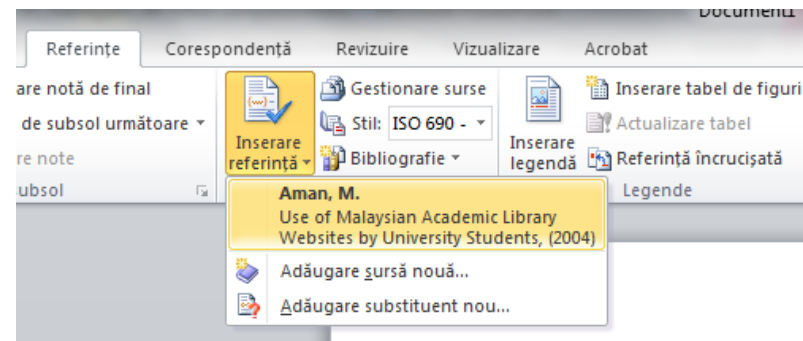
Document1

Referințe Corespondență Revizuire Vizualizare Acrobat

are notă de final
de subsol următoare
re note
ubsol

Inserare referință
Gestionare surse
Stil: ISO 690 -
Bibliografie

Inserare legendă
Inserare tabel de figuri
Actualizare tabel
Referință încrucișată
Legende

Aman, M.
Use of Malaysian Academic Library Websites by University Students, (2004)

Adăugare sursă nouă...
Adăugare substituent nou...